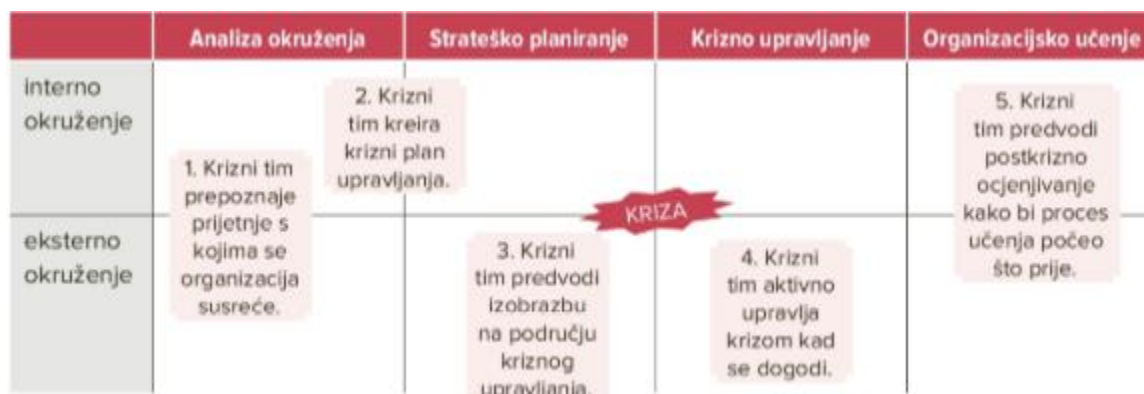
| | Analiza okruženja | Strateško planiranje | Krizno upravljanje | Organizacijsko učenje |
|---|---|---|---|---|
| interno okruženje | 1. Krizni tim prepoznaje prijetnje s kojima se organizacija susreće. | 2. Krizni tim kreira krizni plan upravljanja. | | 5. Krizni tim predvodi postkrizno ocjenjivanje kako bi proces učenja počeo što prije. |
| eksterno okruženje | | 3. Krizni tim predvodi izobrazbu na području kriznog upravljanja. | 4. Krizni tim aktivno upravlja krizom kad se dogodi. | |

KRIZA